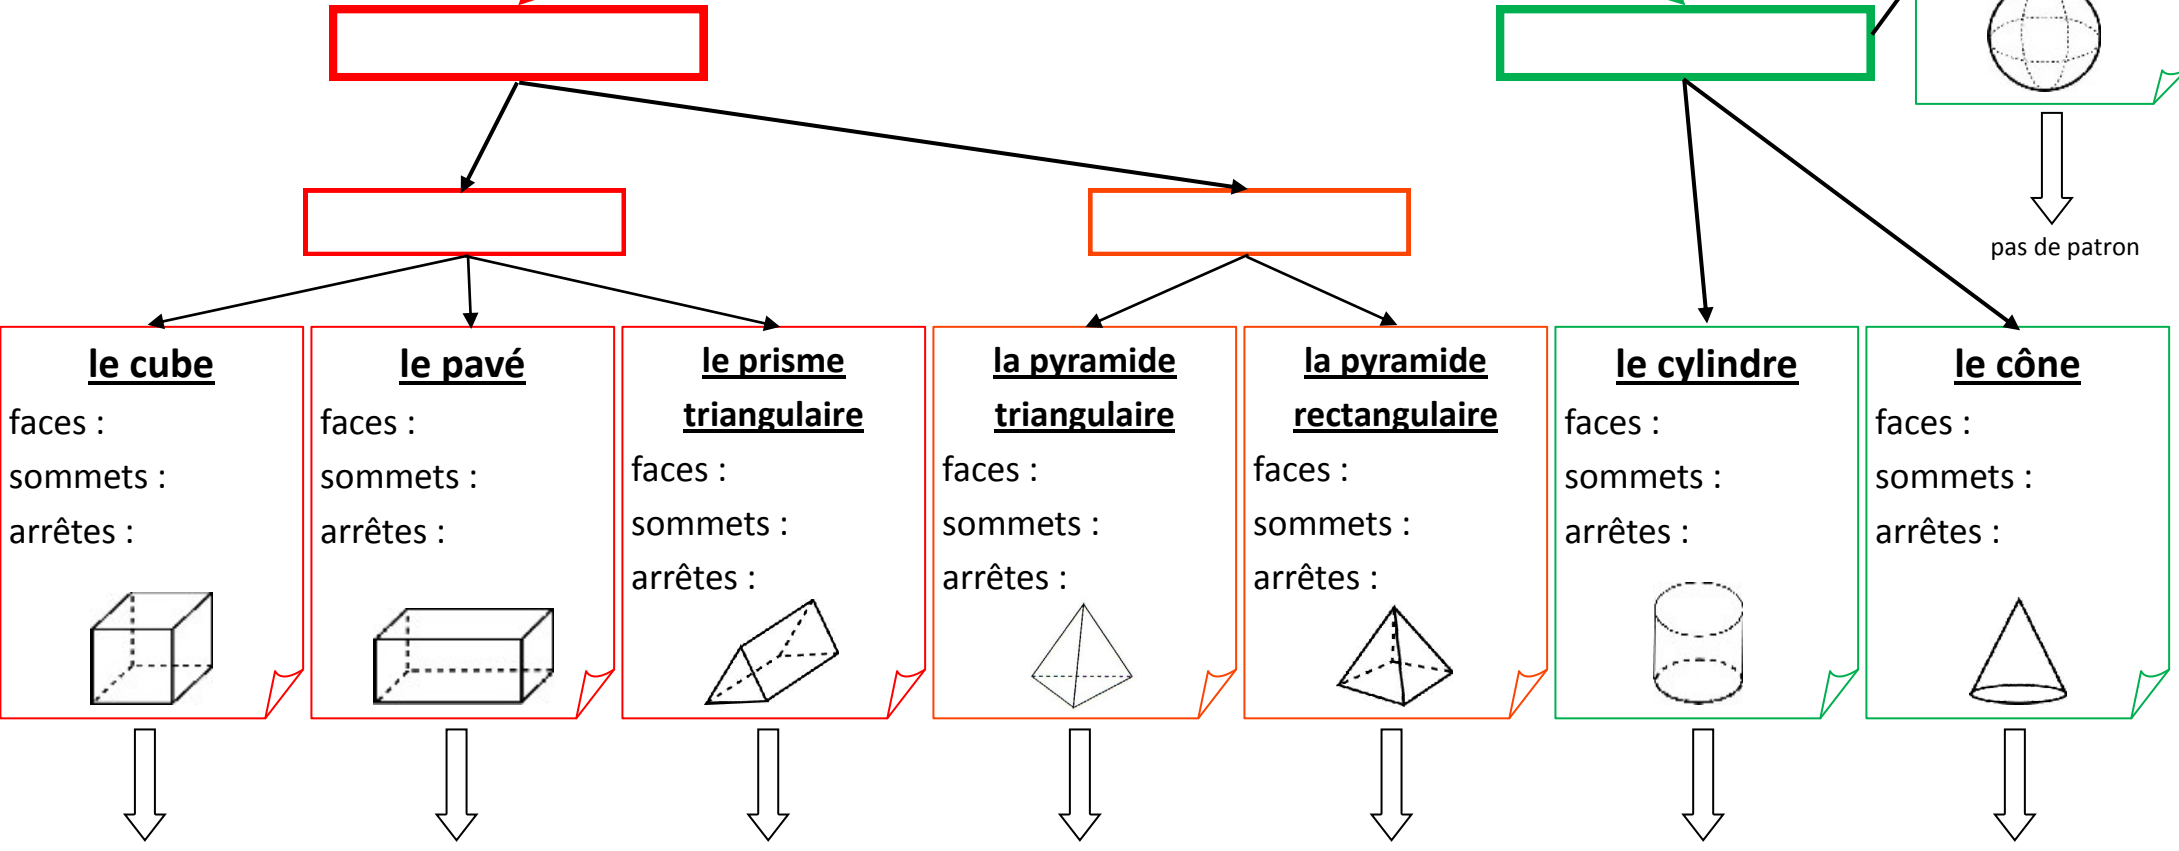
pas de patron

le cube
faces :
sommets :
arrêtes :

le pavé
faces :
sommets :
arrêtes :

le prisme triangulaire
faces :
sommets :
arrêtes :

la pyramide triangulaire
faces :
sommets :
arrêtes :

la pyramide rectangulaire
faces :
sommets :
arrêtes :

le cylindre
faces :
sommets :
arrêtes :

le cône
faces :
sommets :
arrêtes :